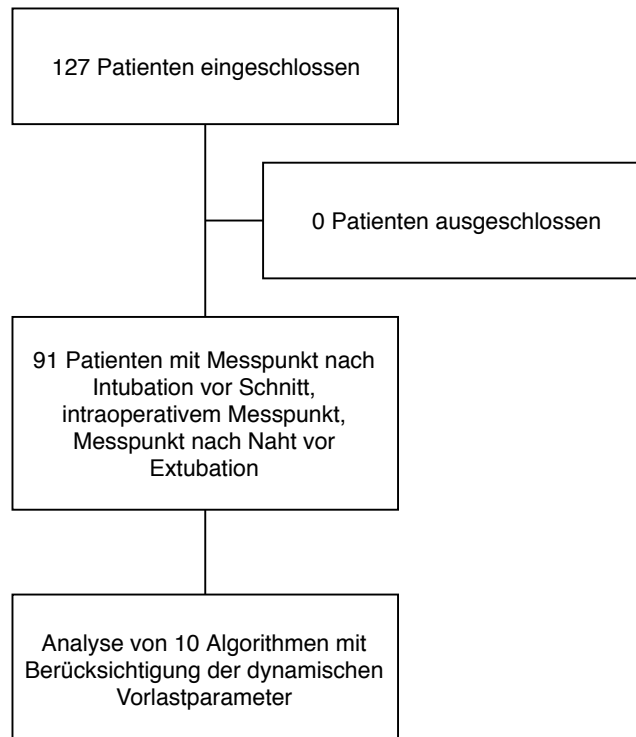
127 Patienten eingeschlossen

0 Patienten ausgeschlossen

91 Patienten mit Messpunkt nach Intubation vor Schnitt, intraoperativem Messpunkt, Messpunkt nach Naht vor Extubation

Analyse von 10 Algorithmen mit Berücksichtigung der dynamischen Vorlastparameter